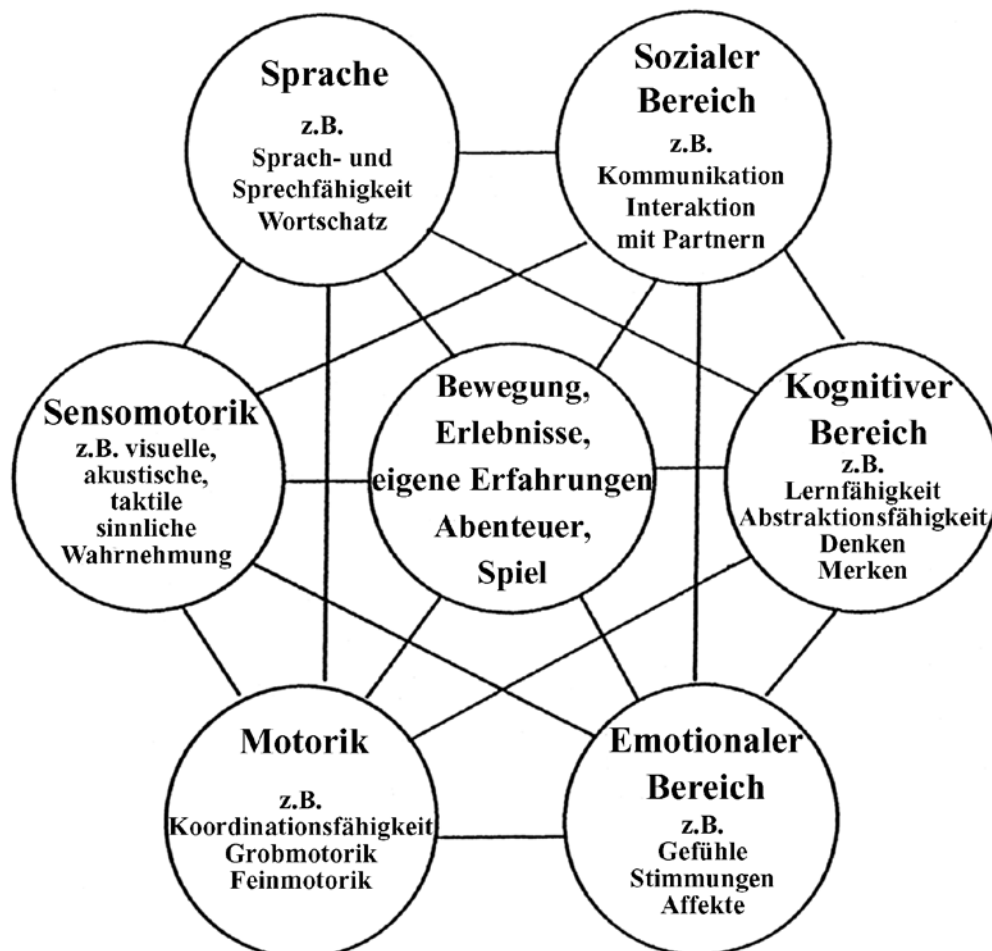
Sprache
z.B.
Sprach- und Sprechfähigkeit
Wortschatz

Sozialer Bereich
z.B.
Kommunikation
Interaktion mit Partnern

Sensomotorik
z.B. visuelle, akustische, taktile sinnliche Wahrnehmung

Bewegung, Erlebnisse, eigene Erfahrungen
Abenteuer, Spiel

Kognitiver Bereich
z.B.
Lernfähigkeit
Abstraktionsfähigkeit
Denken
Merken

Motorik
z.B.
Koordinationsfähigkeit
Grobmotorik
Feinmotorik

Emotionaler Bereich
z.B.
Gefühle
Stimmungen
Affekte